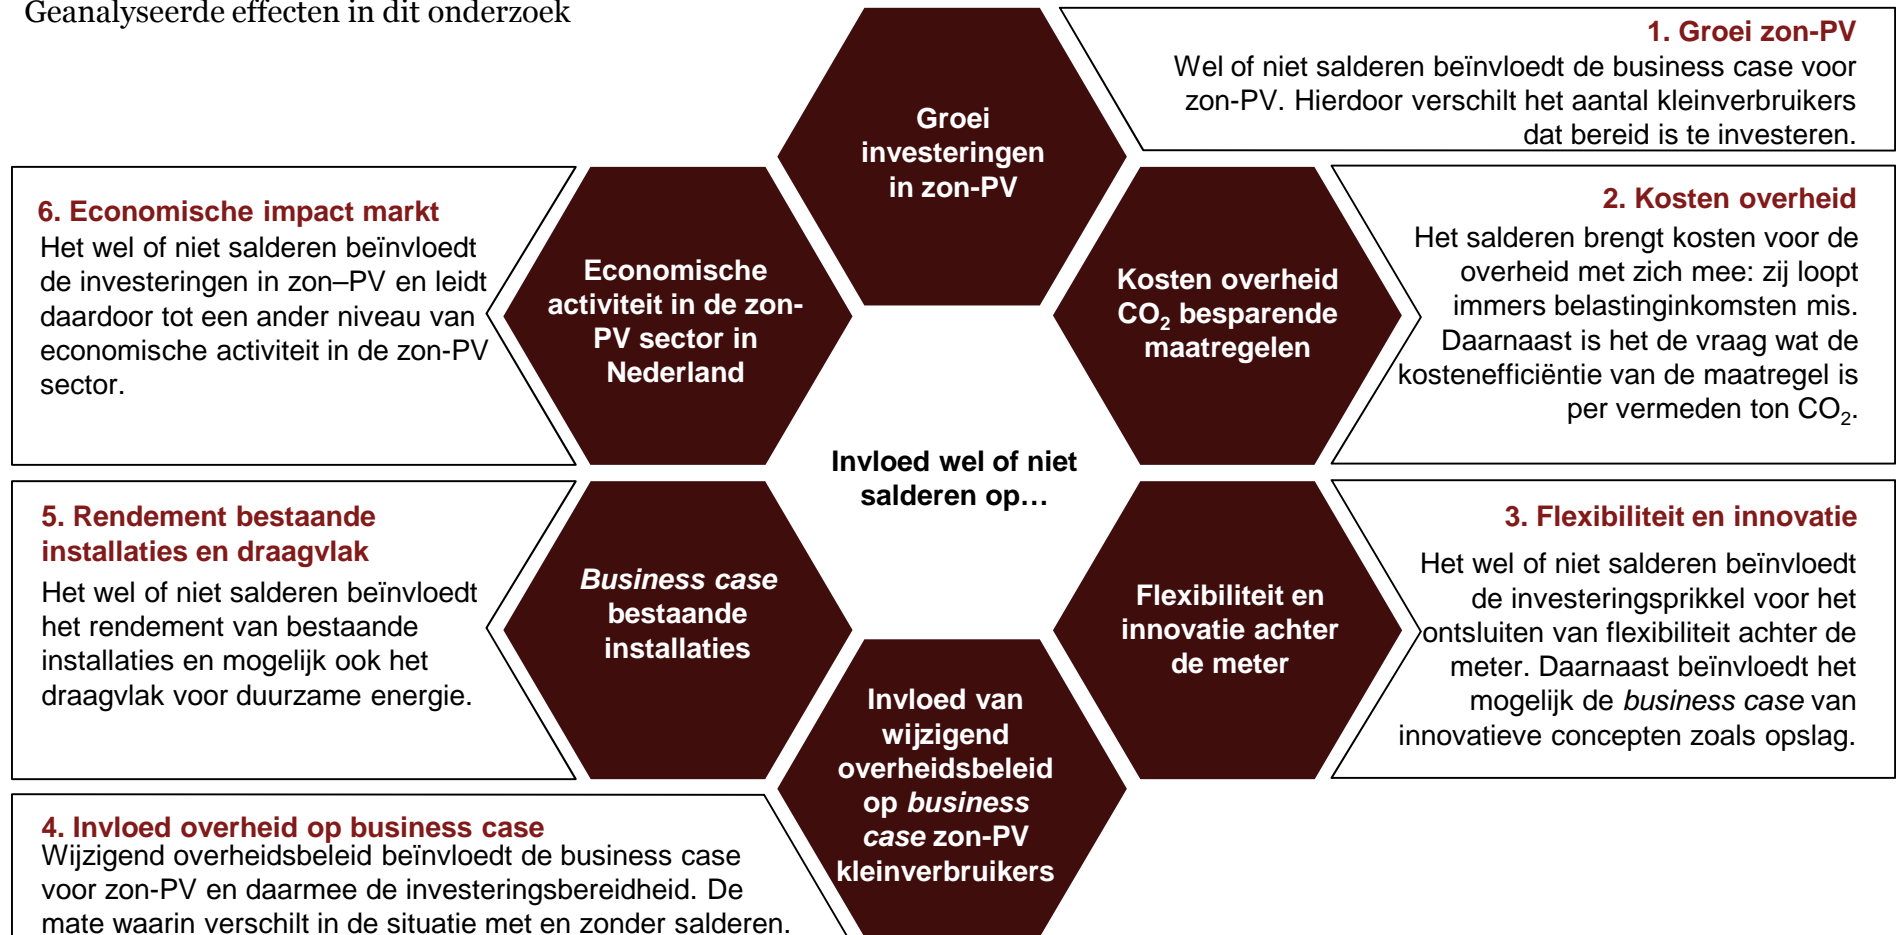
Geanalyseerde effecten in dit onderzoek

Groei investeringen in zon-PV

1. Groei zon-PV
Wel of niet salderen beïnvloedt de business case voor zon-PV. Hierdoor verschilt het aantal kleinverbruikers dat bereid is te investeren.

6. Economische impact markt
Het wel of niet salderen beïnvloedt de investeringen in zon–PV en leidt daardoor tot een ander niveau van economische activiteit in de zon-PV sector.

Economische activiteit in de zon-PV sector in Nederland

Kosten overheid $CO_2$ besparende maatregelen

2. Kosten overheid
Het salderen brengt kosten voor de overheid met zich mee: zij loopt immers belastinginkomsten mis. Daarnaast is het de vraag wat de kostenefficiëntie van de maatregel is per vermeden ton $CO_2$.

Invloed wel of niet salderen op…

5. Rendement bestaande installaties en draagvlak
Het wel of niet salderen beïnvloedt het rendement van bestaande installaties en mogelijk ook het draagvlak voor duurzame energie.

*Business case* bestaande installaties

Flexibiliteit en innovatie achter de meter

3. Flexibiliteit en innovatie
Het wel of niet salderen beïnvloedt de investeringsprikkel voor het ontsluiten van flexibiliteit achter de meter. Daarnaast beïnvloedt het mogelijk de *business case* van innovatieve concepten zoals opslag.

Invloed van wijzigend overheidsbeleid op *business case* zon-PV kleinverbruikers

4. Invloed overheid op business case
Wijzigend overheidsbeleid beïnvloedt de business case voor zon-PV en daarmee de investeringsbereidheid. De mate waarin verschilt in de situatie met en zonder salderen.